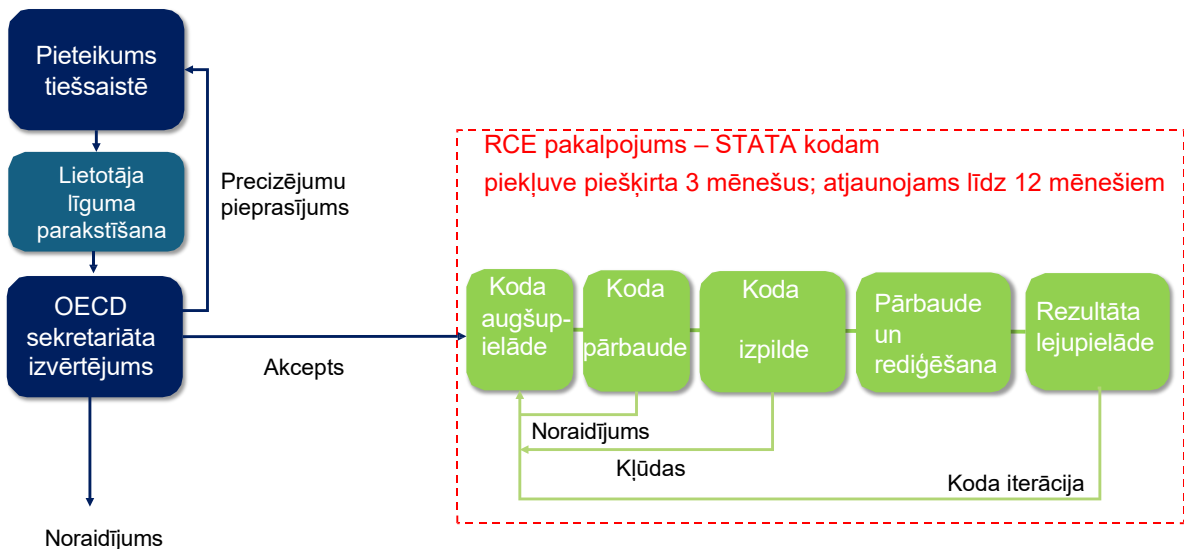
Pieteikums tiešsaistē

Lietotāja līguma parakstīšana

OECD sekretariāta izvērtējums

Precizējumu pieprasījums

Akcepts

Noraidījums

RCE pakalpojums – STATA kodam

piekļuve piešķirta 3 mēnešus; atjaunojams līdz 12 mēnešiem

Koda augšupielāde

Koda pārbaude

Koda izpilde

Pārbaude un rediģēšana

Rezultāta lejupielāde

Noraidījums

Kļūdas

Koda iterācija